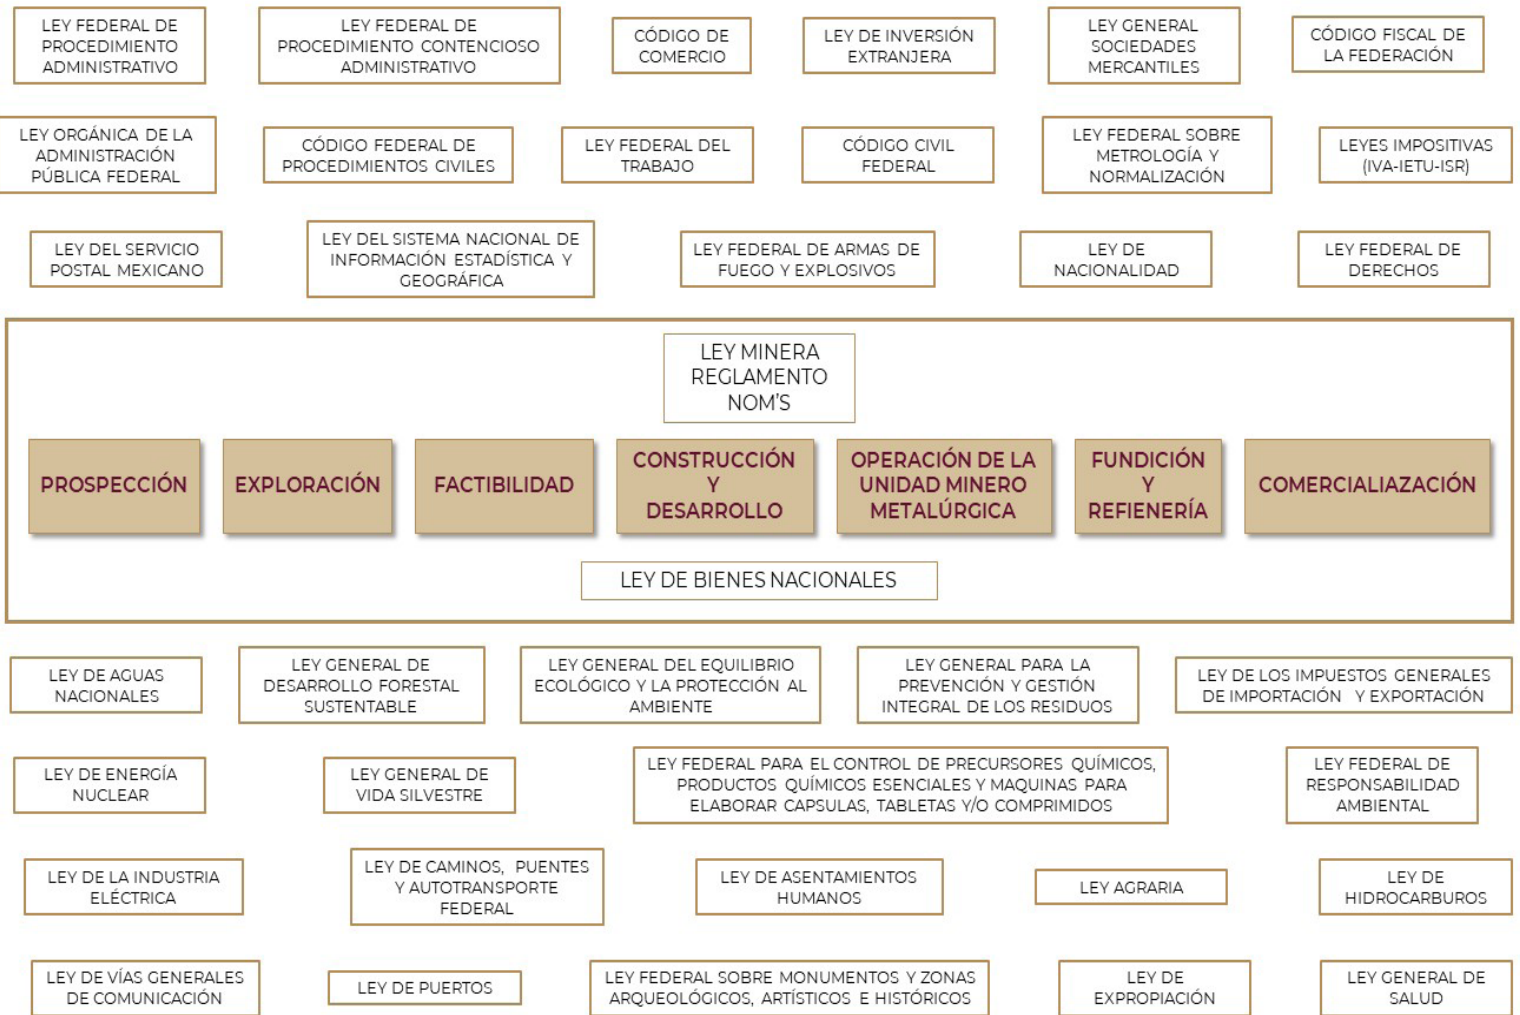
LEY FEDERAL DE PROCEDIMIENTO ADMINISTRATIVO

LEY FEDERAL DE PROCEDIMIENTO CONTENCIOSO ADMINISTRATIVO

CÓDIGO DE COMERCIO

LEY DE INVERSIÓN EXTRANJERA

LEY GENERAL SOCIEDADES MERCANTILES

CÓDIGO FISCAL DE LA FEDERACIÓN

LEY ORGÁNICA DE LA ADMINISTRACIÓN PÚBLICA FEDERAL

CÓDIGO FEDERAL DE PROCEDIMIENTOS CIVILES

LEY FEDERAL DEL TRABAJO

CÓDIGO CIVIL FEDERAL

LEY FEDERAL SOBRE METROLOGÍA Y NORMALIZACIÓN

LEYES IMPOSITIVAS (IVA-IETU-ISR)

LEY DEL SERVICIO POSTAL MEXICANO

LEY DEL SISTEMA NACIONAL DE INFORMACIÓN ESTADÍSTICA Y GEOGRÁFICA

LEY FEDERAL DE ARMAS DE FUEGO Y EXPLOSIVOS

LEY DE NACIONALIDAD

LEY FEDERAL DE DERECHOS

LEY MINERA
REGLAMENTO
NOM'S

PROSPECCIÓN

EXPLORACIÓN

FACTIBILIDAD

CONSTRUCCIÓN Y DESARROLLO

OPERACIÓN DE LA UNIDAD MINERO METALÚRGICA

FUNDICIÓN Y REFIENERÍA

COMERCIALIAZACIÓN

LEY DE BIENES NACIONALES

LEY DE AGUAS NACIONALES

LEY GENERAL DE DESARROLLO FORESTAL SUSTENTABLE

LEY GENERAL DEL EQUILIBRIO ECOLÓGICO Y LA PROTECCIÓN AL AMBIENTE

LEY GENERAL PARA LA PREVENCIÓN Y GESTIÓN INTEGRAL DE LOS RESIDUOS

LEY DE LOS IMPUESTOS GENERALES DE IMPORTACIÓN Y EXPORTACIÓN

LEY DE ENERGÍA NUCLEAR

LEY GENERAL DE VIDA SILVESTRE

LEY FEDERAL PARA EL CONTROL DE PRECURSORES QUÍMICOS, PRODUCTOS QUÍMICOS ESENCIALES Y MAQUINAS PARA ELABORAR CAPSULAS, TABLETAS Y/O COMPRIMIDOS

LEY FEDERAL DE RESPONSABILIDAD AMBIENTAL

LEY DE LA INDUSTRIA ELÉCTRICA

LEY DE CAMINOS, PUENTES Y AUTOTRANSPORTE FEDERAL

LEY DE ASENTAMIENTOS HUMANOS

LEY AGRARIA

LEY DE HIDROCARBUROS

LEY DE VÍAS GENERALES DE COMUNICACIÓN

LEY DE PUERTOS

LEY FEDERAL SOBRE MONUMENTOS Y ZONAS ARQUEOLÓGICOS, ARTÍSTICOS E HISTÓRICOS

LEY DE EXPROPIACIÓN

LEY GENERAL DE SALUD